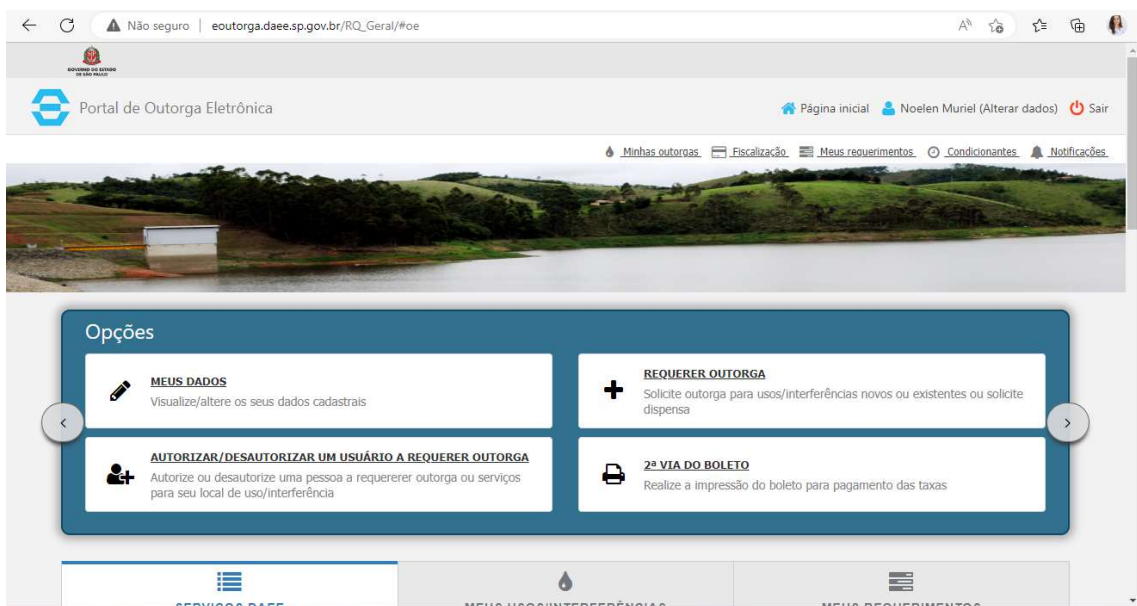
Não seguro | eoutorga.daee.sp.gov.br/RQ_Geral/#oe

GOVERNO DO ESTADO DE SÃO PAULO

Portal de Outorga Eletrônica

Página inicial Noelen Muriel (Alterar dados) Sair

Minhas outorgas Fiscalização Meus requerimentos Condicionantes Notificações

Opções

MEUS DADOS
Visualize/altere os seus dados cadastrais

REQUERER OUTORGA
Solicite outorga para usos/interferências novos ou existentes ou solicite dispensa

AUTORIZAR/DESAUTORIZAR UM USUÁRIO A REQUERER OUTORGA
Autorize ou desautorize uma pessoa a requererer outorga ou serviços para seu local de uso/interferência

2ª VIA DO BOLETO
Realize a impressão do boleto para pagamento das taxas

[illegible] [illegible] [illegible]